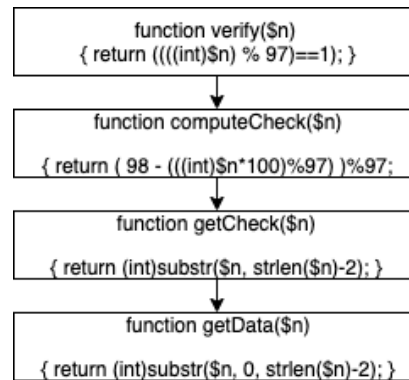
function verify($n)
{ return ((((int)$n) % 97)==1); }

function computeCheck($n)

{ return ( 98 - (((int)$n*100)%97) )%97;

function getCheck($n)

{ return (int)substr($n, strlen($n)-2); }

function getData($n)

{ return (int)substr($n, 0, strlen($n)-2); }